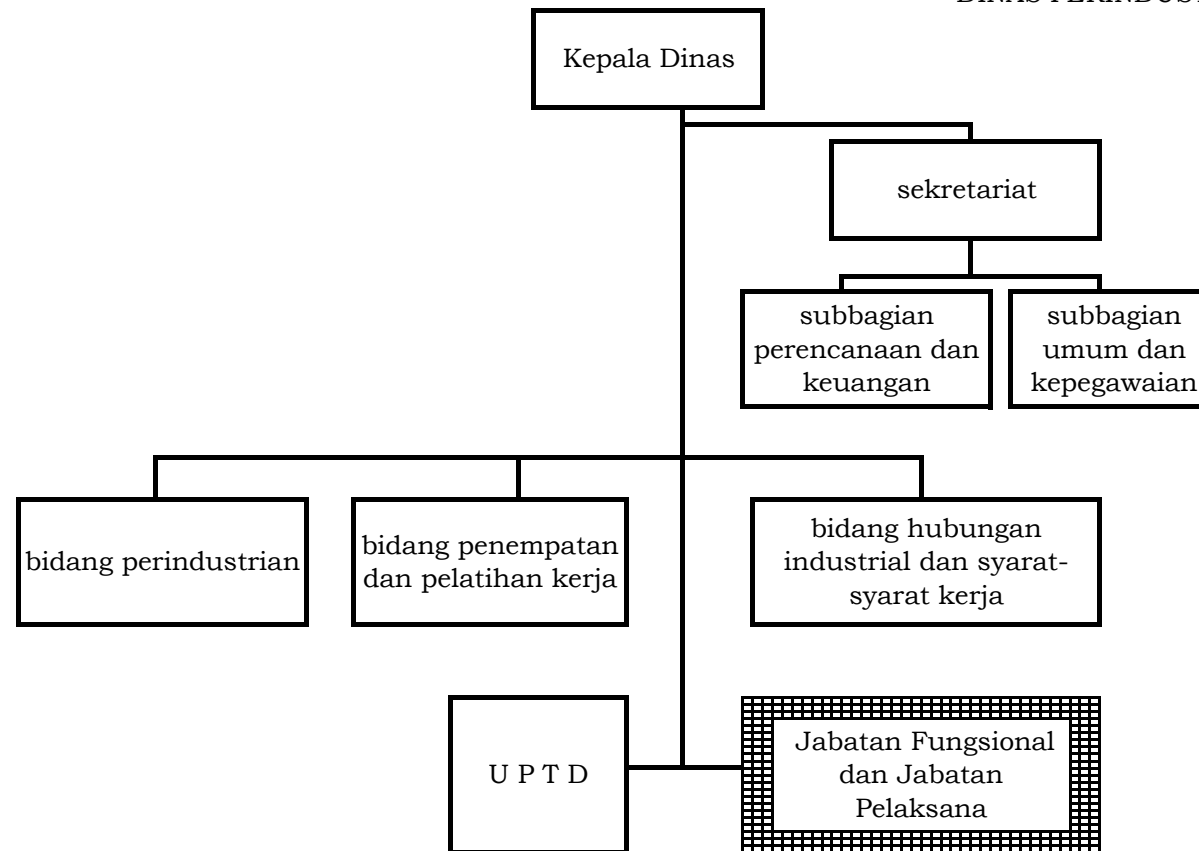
DINAS PERINDUS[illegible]

Kepala Dinas

sekretariat

subbagian perencanaan dan keuangan

subbagian umum dan kepegawaian

bidang perindustrian

bidang penempatan dan pelatihan kerja

bidang hubungan industrial dan syarat-syarat kerja

U P T D

Jabatan Fungsional dan Jabatan Pelaksana